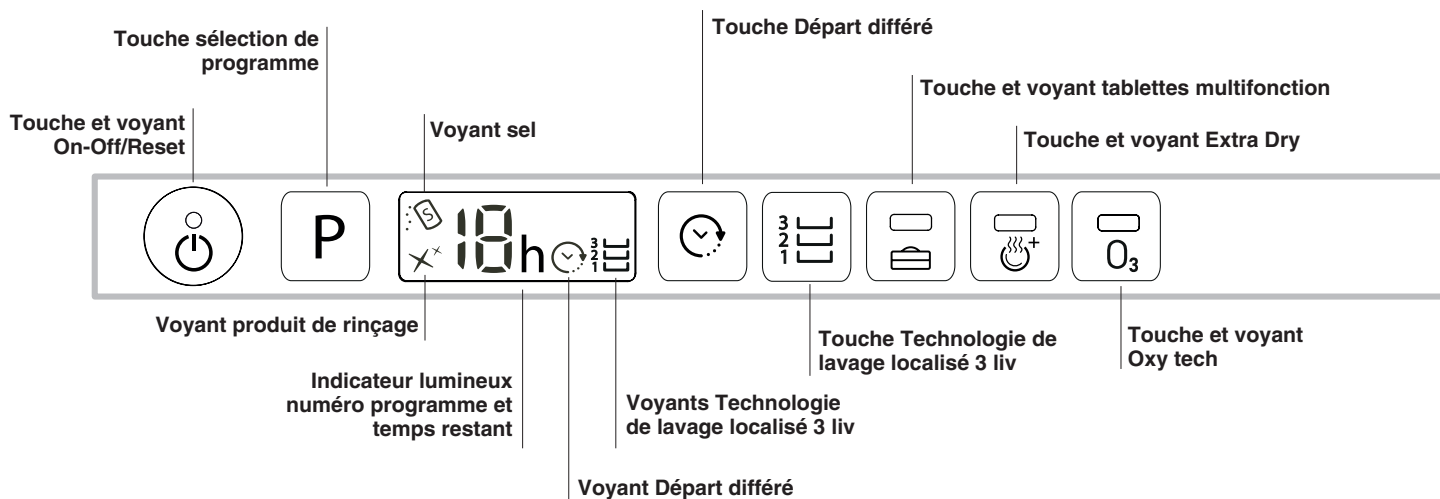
Touche Départ différé

Touche sélection de programme

Touche et voyant tablettes multifonction

Touche et voyant On-Off/Reset

Voyant sel

Touche et voyant Extra Dry

P

S

18h

3
2
1

3
2
1

$O_3$

Voyant produit de rinçage

Touche Technologie de lavage localisé 3 liv

Touche et voyant Oxy tech

Indicateur lumineux numéro programme et temps restant

Voyants Technologie de lavage localisé 3 liv

Voyant Départ différé